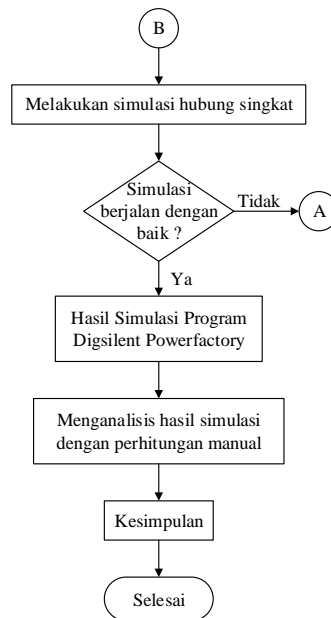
B

Melakukan simulasi hubung singkat

Simulasi berjalan dengan baik ?

Tidak

A

Ya

Hasil Simulasi Program Digsilent Powerfactory

Menganalisis hasil simulasi dengan perhitungan manual

Kesimpulan

Selesai